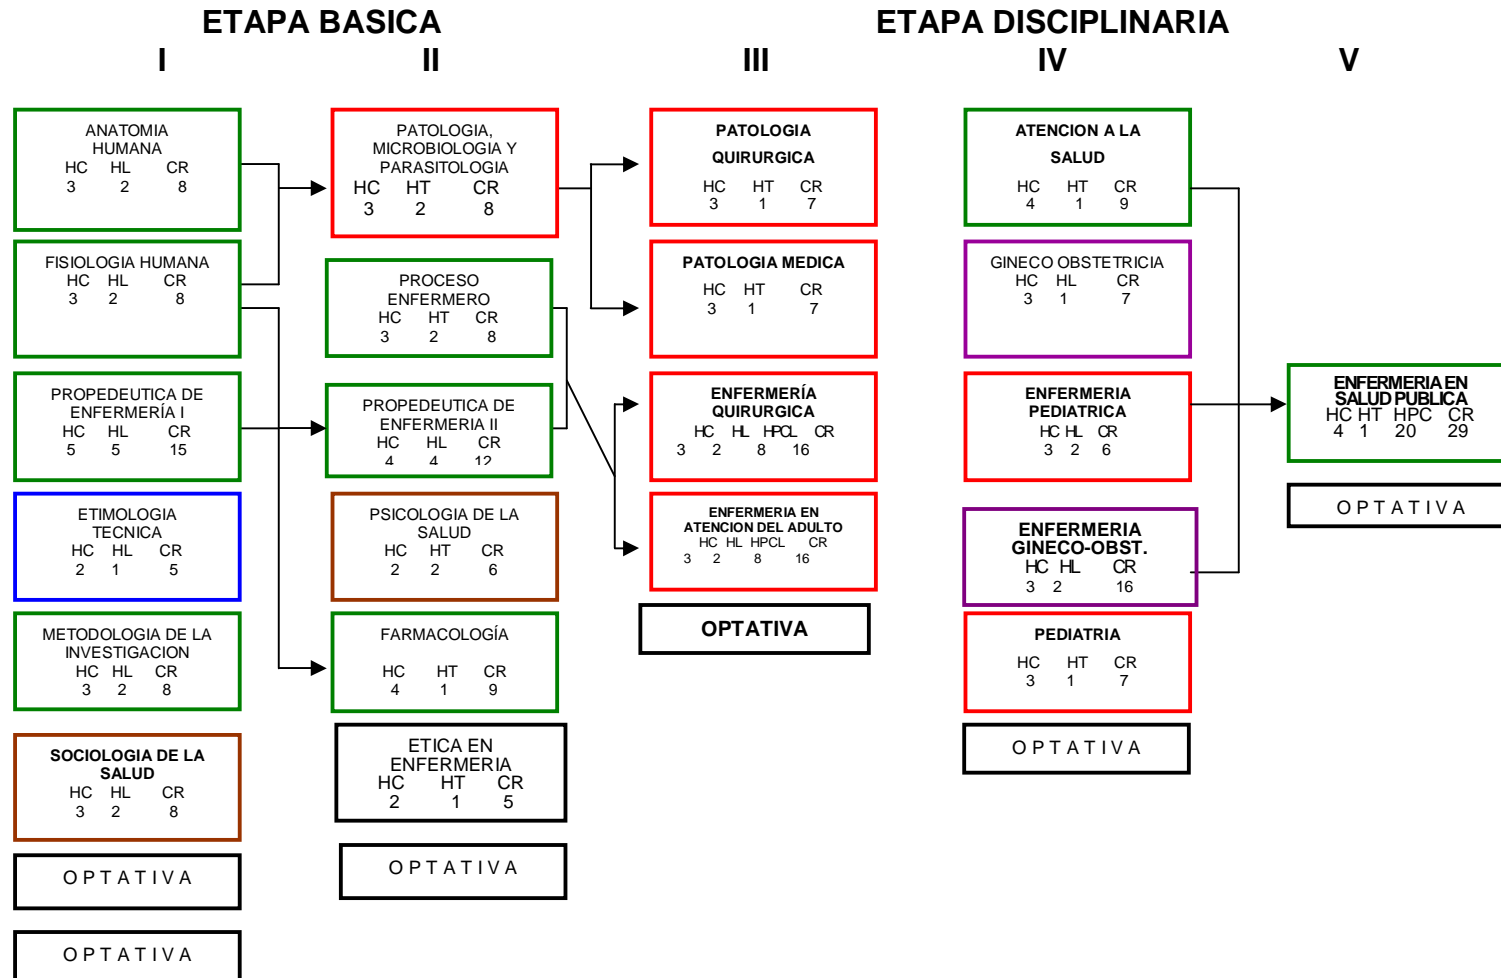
ETAPA BASICA

ETAPA DISCIPLINARIA

I

II

III

IV

V

ANATOMIA HUMANA
HC HL CR
3 2 8

FISIOLOGIA HUMANA
HC HL CR
3 2 8

PROPEDEUTICA DE ENFERMERÍA I
HC HL CR
5 5 15

ETIMOLOGIA TECNICA
HC HL CR
2 1 5

METODOLOGIA DE LA INVESTIGACION
HC HL CR
3 2 8

SOCIOLOGIA DE LA SALUD
HC HL CR
3 2 8

OPTATIVA

OPTATIVA

PATOLOGIA, MICROBIOLOGIA Y PARASITOLOGIA
HC HT CR
3 2 8

PROCESO ENFERMERO
HC HT CR
3 2 8

PROPEDEUTICA DE ENFERMERIA II
HC HL CR
4 4 12

PSICOLOGIA DE LA SALUD
HC HT CR
2 2 6

FARMACOLOGÍA
HC HT CR
4 1 9

ETICA EN ENFERMERIA
HC HT CR
2 1 5

OPTATIVA

PATOLOGIA QUIRURGICA
HC HT CR
3 1 7

PATOLOGIA MEDICA
HC HT CR
3 1 7

ENFERMERÍA QUIRURGICA
HC HL HPCL CR
3 2 8 16

ENFERMERIA EN ATENCION DEL ADULTO
HC HL HPCL CR
3 2 8 16

OPTATIVA

ATENCION A LA SALUD
HC HT CR
4 1 9

GINECO OBSTETRICIA
HC HL CR
3 1 7

ENFERMERIA PEDIATRICA
HC HL CR
3 2 6

ENFERMERIA GINECO-OBST.
HC HL CR
3 2 16

PEDIATRIA
HC HT CR
3 1 7

OPTATIVA

ENFERMERIA EN SALUD PUBLICA
HC HT HPC CR
4 1 20 29

OPTATIVA